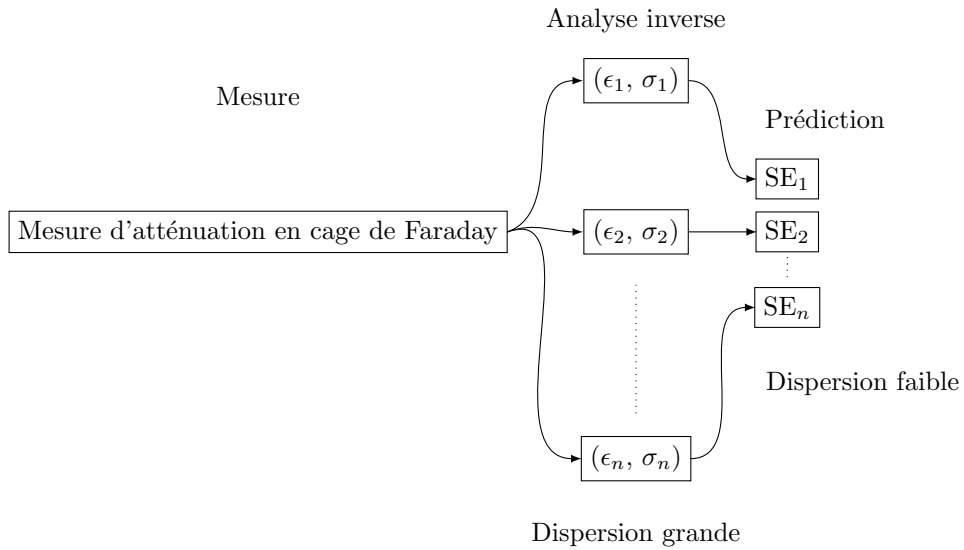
Analyse inverse

Mesure

$(\epsilon_1, \sigma_1)$

Prédiction

$\mathrm{SE}_1$

Mesure d'atténuation en cage de Faraday

$(\epsilon_2, \sigma_2)$

$\mathrm{SE}_2$

$\mathrm{SE}_n$

Dispersion faible

$(\epsilon_n, \sigma_n)$

Dispersion grande